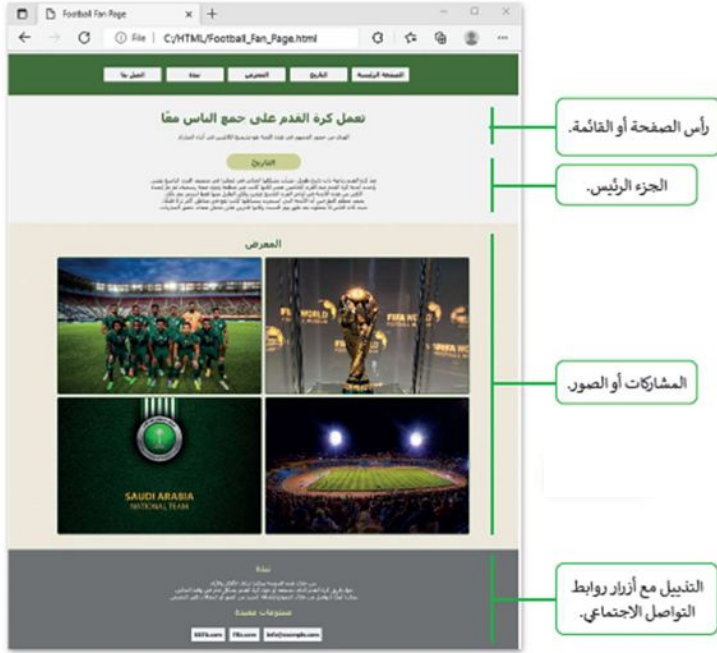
Football Fan Page
File | C:/HTML/Football_Fan_Page.html

الصفحة الرئيسية | التاريخ | المعرض | نبذة | اتصل بنا

تعمل كرة القدم على جمع الناس معًا

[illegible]

التاريخ

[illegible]

المعرض

FIFA WORLD CUP

SAUDI ARABIA
NATIONAL TEAM

نبذة

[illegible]

محتويات مفيدة

FIFA.com | FBn.com | info@example.com

رأس الصفحة أو القائمة.

الجزء الرئيس.

المشاركات أو الصور.

التذييل مع أزرار روابط التواصل الاجتماعي.